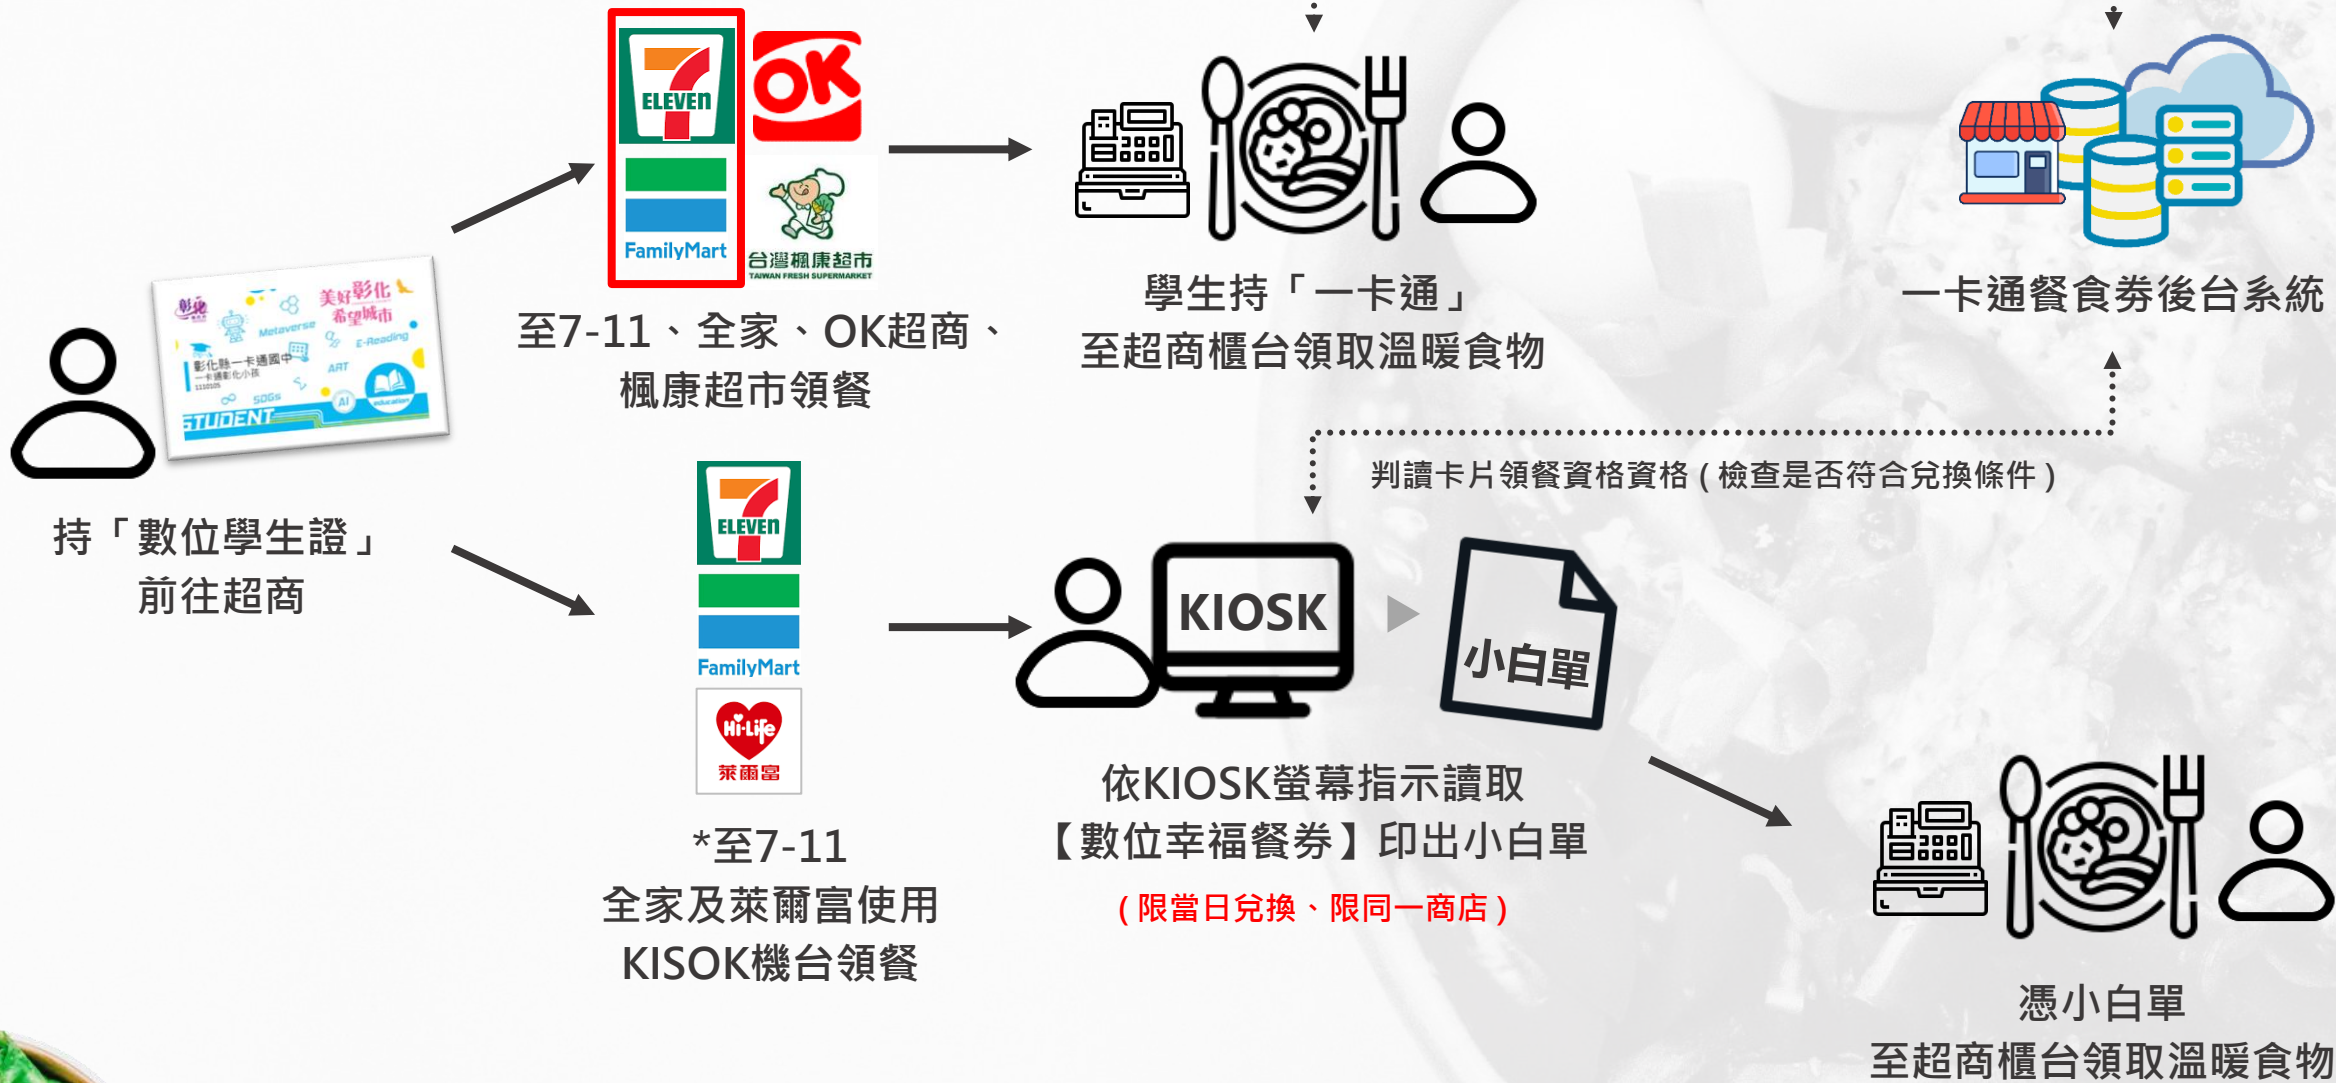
持「數位學生證」
前往超商

彰化 美好彰化 希望城市 Metaverse E-Reading ART SDGs AI education STUDENT 彰化縣一卡通國中

ELEVEn FamilyMart OK 台灣楓康超市 TAIWAN FRESH SUPERMARKET

至7-11、全家、OK超商、
楓康超市領餐

學生持「一卡通」
至超商櫃台領取溫暖食物

一卡通餐食券後台系統

判讀卡片領餐資格資格（檢查是否符合兌換條件）

ELEVEn FamilyMart Hi-Life 萊爾富

*至7-11
全家及萊爾富使用
KISOK機台領餐

KIOSK

小白單

依KIOSK螢幕指示讀取
【數位幸福餐券】印出小白單
（限當日兌換、限同一商店）

憑小白單
至超商櫃台領取溫暖食物